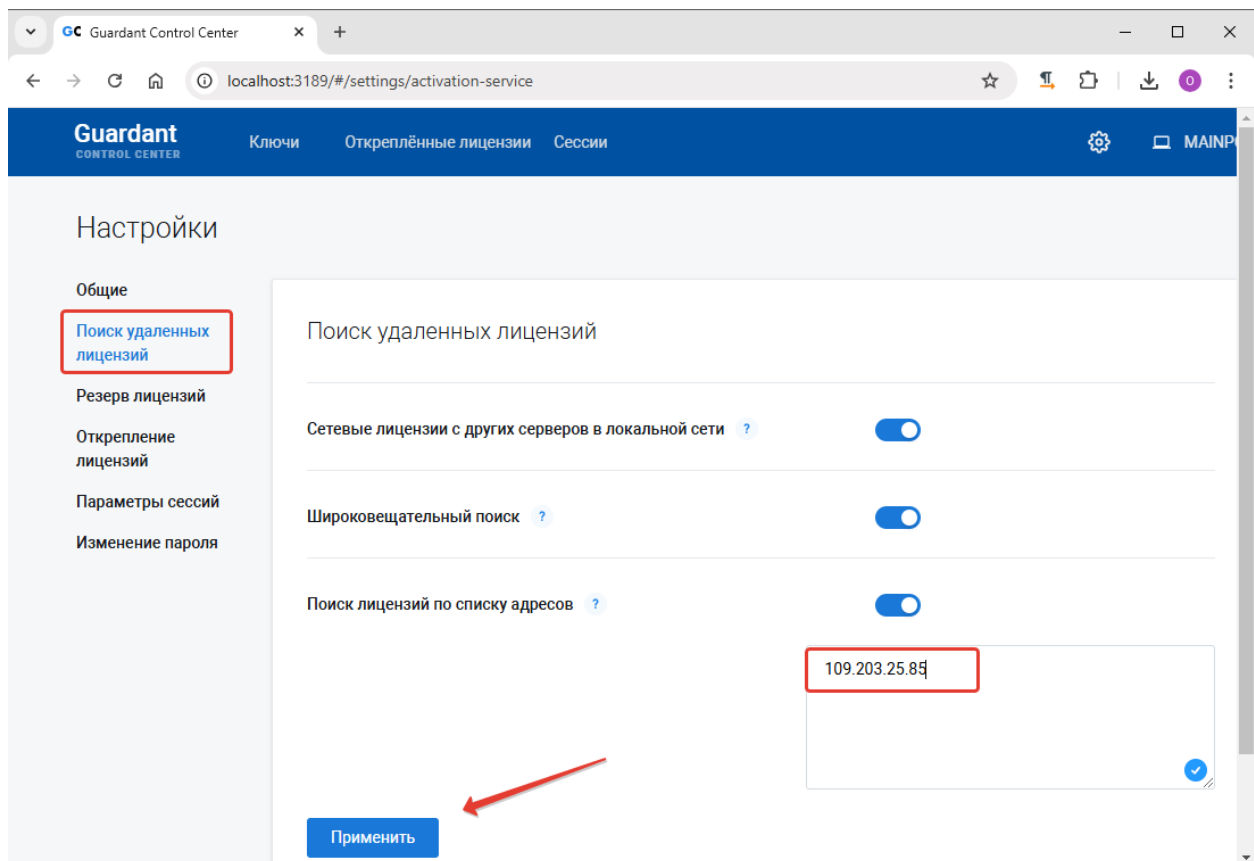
GC Guardant Control Center ×
+
localhost:3189/#/settings/activation-service

Guardant
CONTROL CENTER
Ключи
Откреплённые лицензии
Сессии
MAINP

Настройки

Общие
Поиск удаленных лицензий
Резерв лицензий
Открепление лицензий
Параметры сессий
Изменение пароля

Поиск удаленных лицензий

Сетевые лицензии с других серверов в локальной сети ?

Широковещательный поиск ?

Поиск лицензий по списку адресов ?

109.203.25.85

Применить